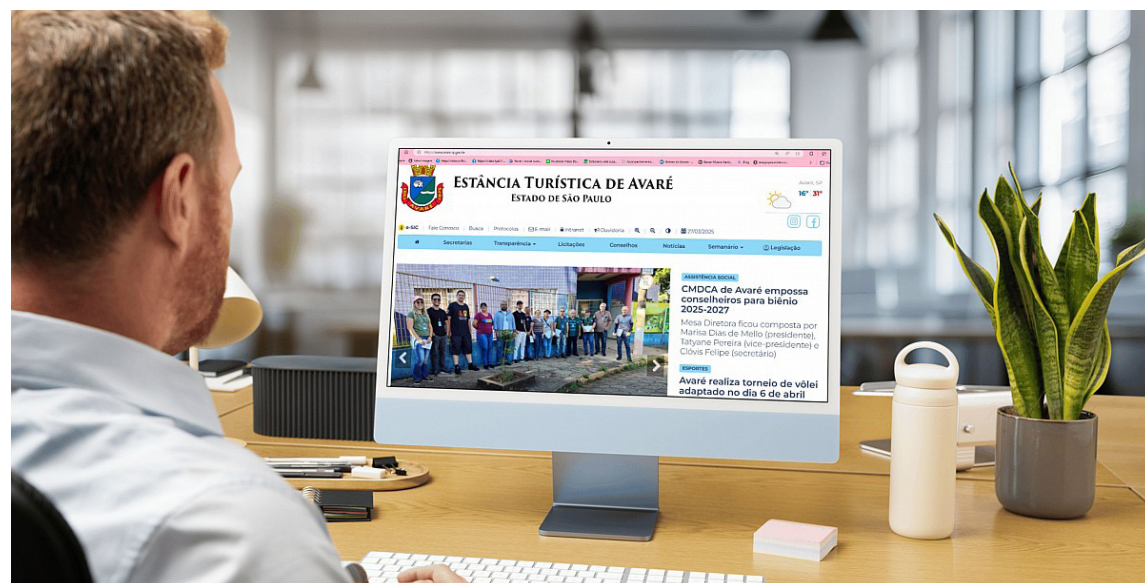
ESTÂNCIA TURÍSTICA DE AVARÉ
ESTADO DE SÃO PAULO

Avaré, SP
16° 31°

e-SIC | Fale Conosco | Busca | Protocolos | E-mail | Intranet | Ouvidoria | 27/03/2025

Secretarias | Transparência | Licitações | Conselhos | Notícias | Semanário | Legislação

ASSISTÊNCIA SOCIAL
CMDCA de Avaré empossa conselheiros para biênio 2025-2027
Mesa Diretora ficou composta por Marisa Dias de Mello (presidente), Tatyane Pereira (vice-presidente) e Clóvis Felipe (secretário)

ESPORTES
Avaré realiza torneio de vôlei adaptado no dia 6 de abril